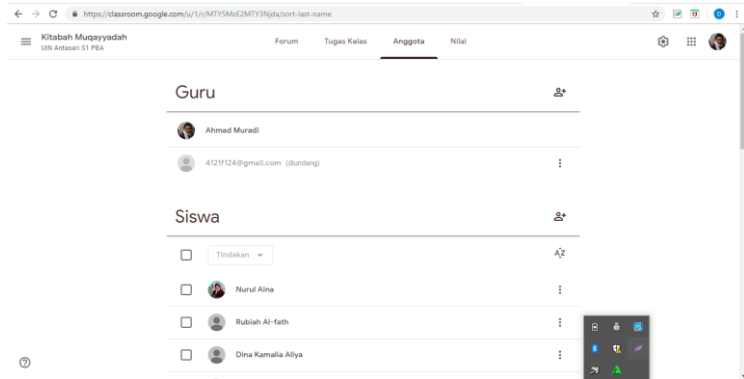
https://classroom.google.com/u/1/r/MTY5MzE2MTY3Njda/sort-last-name

Kitabah Muqayyadah
UIN Antasari S1 PBA

Forum Tugas Kelas Anggota Nilai

Guru

Ahmad Muradi

4121f124@gmail.com (diundang)

Siswa

Tindakan

Nurul Aina

Rubiah Al-fath

Dina Kamalia Aliya